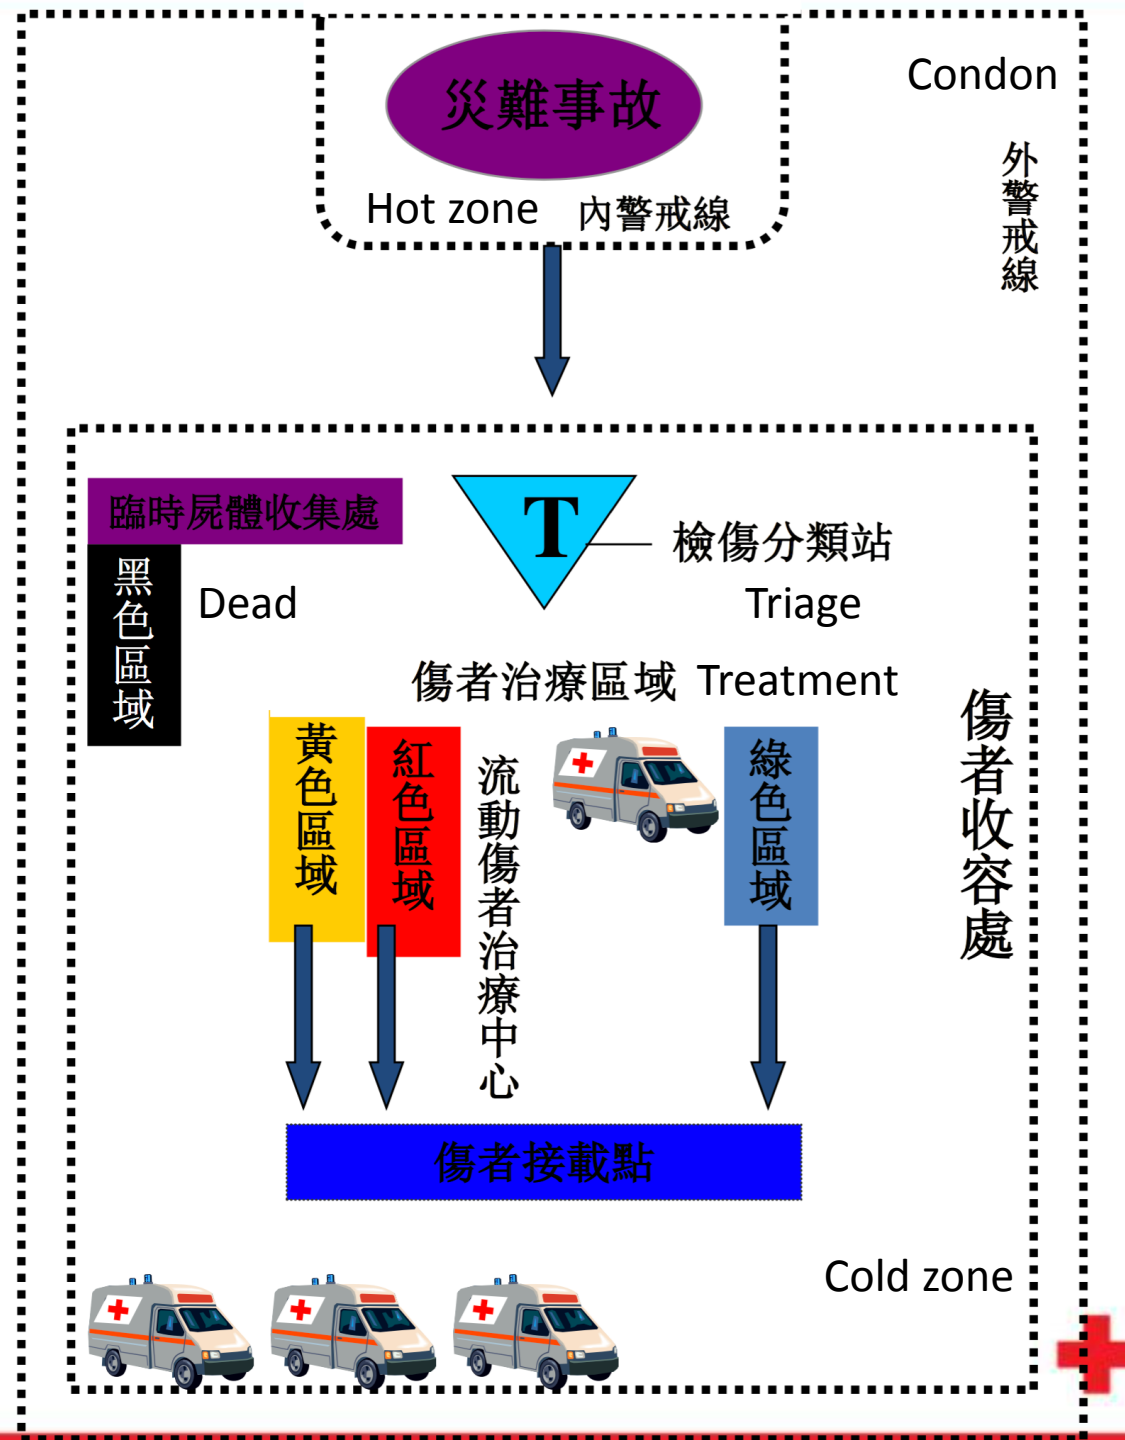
災難事故

Hot zone 內警戒線

Condon

外警戒線

臨時屍體收集處

黑色區域

Dead

T

檢傷分類站

Triage

傷者治療區域 Treatment

傷者收容處

黃色區域

紅色區域

流動傷者治療中心

綠色區域

傷者接載點

Cold zone